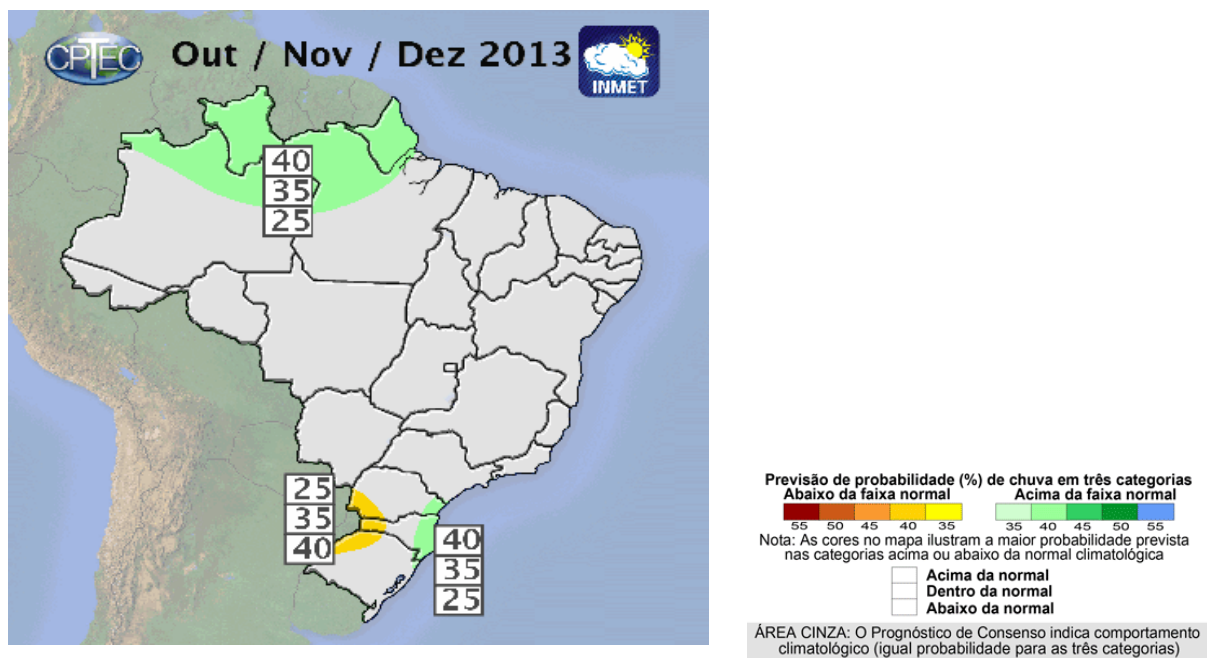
CPTEC Out / Nov / Dez 2013 INMET

40
35
25

25
35
40

40
35
25

Previsão de probabilidade (%) de chuva em três categorias
Abaixo da faixa normal
55 50 45 40 35
Acima da faixa normal
35 40 45 50 55
Nota: As cores no mapa ilustram a maior probabilidade prevista nas categorias acima ou abaixo da normal climatológica

Acima da normal
Dentro da normal
Abaixo da normal

ÁREA CINZA: O Prognóstico de Consenso indica comportamento climatológico (igual probabilidade para as três categorias)